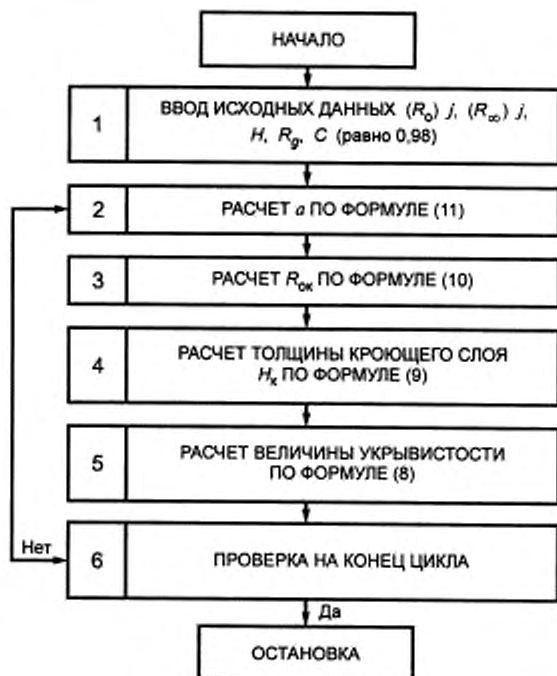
НАЧАЛО

1

ВВОД ИСХОДНЫХ ДАННЫХ $(R_0)$ $j$, $(R_\infty)$ $j$, $H$, $R_g$, $C$ (равно 0,98)

2

РАСЧЕТ $a$ ПО ФОРМУЛЕ (11)

3

РАСЧЕТ $R_{ок}$ ПО ФОРМУЛЕ (10)

4

РАСЧЕТ ТОЛЩИНЫ КРОЮЩЕГО СЛОЯ $H_к$ ПО ФОРМУЛЕ (9)

5

РАСЧЕТ ВЕЛИЧИНЫ УКРЫВИСТОСТИ ПО ФОРМУЛЕ (8)

Нет

6

ПРОВЕРКА НА КОНЕЦ ЦИКЛА

Да

ОСТАНОВКА